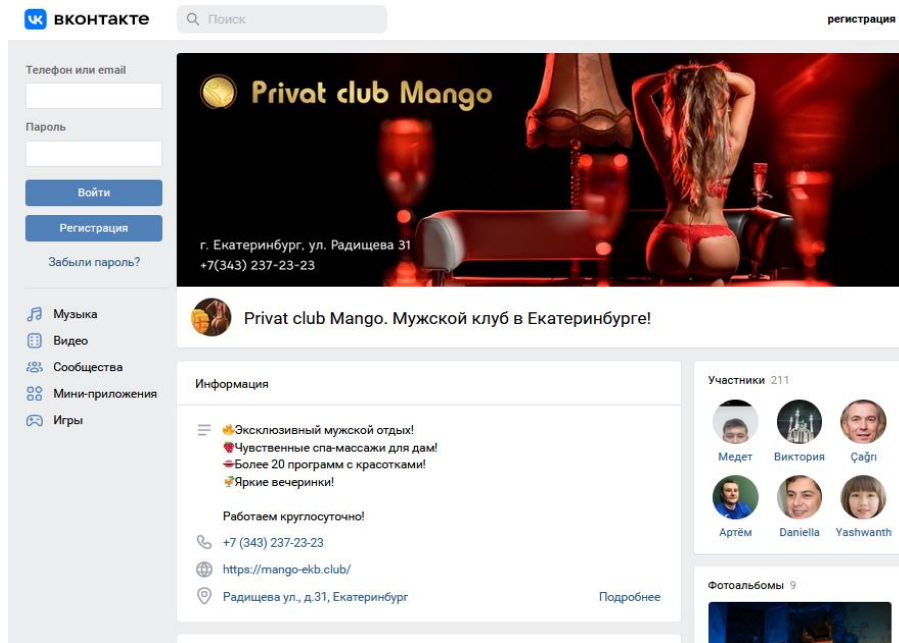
вконтакте

Поиск

регистрация

Телефон или email

Пароль

Войти

Регистрация

Забыли пароль?

Музыка
Видео
Сообщества
Мини-приложения
Игры

Privat club Mango

г. Екатеринбург, ул. Радищева 31
+7(343) 237-23-23

Privat club Mango. Мужской клуб в Екатеринбурге!

Информация

Эксклюзивный мужской отдых!
Чувственные спа-массажи для дам!
Более 20 программ с красотками!
Яркие вечеринки!

Работаем круглосуточно!

+7 (343) 237-23-23

https://mango-ekb.club/

Радищева ул., д.31, Екатеринбург

Подробнее

Участники 211

Медет
Виктория
Çağrı
Артём
Daniella
Yashwanth

Фотоальбомы 9